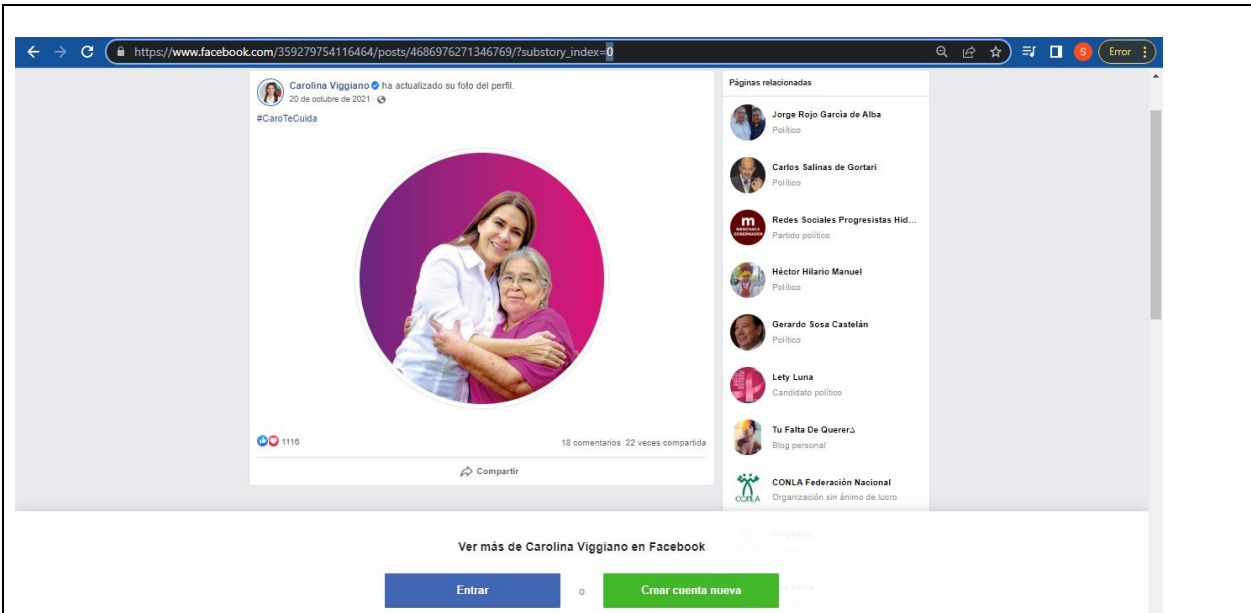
https://www.facebook.com/359279754116464/posts/4686976271346769/?substory_index=0

Error

Carolina Viggiano ha actualizado su foto del perfil.
20 de octubre de 2021 ·

#CaroTeCuida

1116

18 comentarios 22 veces compartida

Compartir

Páginas relacionadas

Jorge Rojo García de Alba
Político

Carlos Salinas de Gortari
Político

Redes Sociales Progresistas Hid...
Partido político

Héctor Hilario Manuel
Político

Gerardo Sosa Castelán
Político

Lety Luna
Candidato político

Tu Falta De Querer
Blog personal

CONLA Federación Nacional
Organización sin ánimo de lucro

Ver más de Carolina Viggiano en Facebook

Entrar

o

Crear cuenta nueva